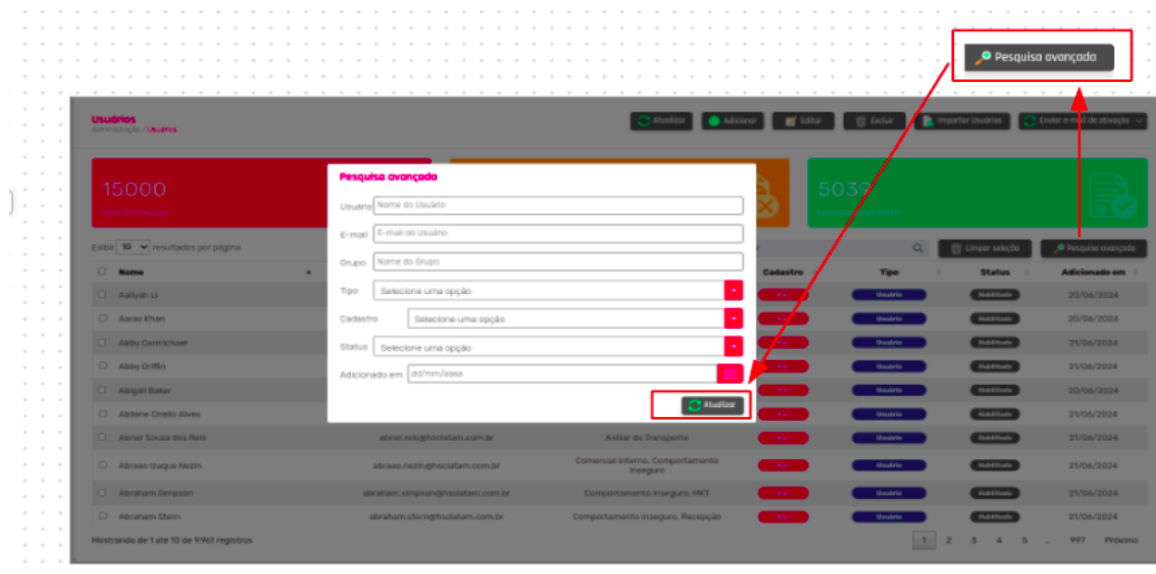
Pesquisa avançada

Usuários
Administração / Usuários

Atualizar Adicionar Editar Excluir Importar Usuários Enviar e-mail de ativação

15000

5039

Exibir 10 resultados por página

Limpar seleção Pesquisa avançada

| Nome | | | Cadastro | Tipo | Status | Adicionado em |
|---|---|---|---|---|---|---|
| Aaliyah Li | | | | Usuário | Habilitado | 20/06/2024 |
| Aarav Khan | | | | Usuário | Habilitado | 20/06/2024 |
| Abby Carmichael | | | | Usuário | Habilitado | 21/06/2024 |
| Abby Griffis | | | | Usuário | Habilitado | 21/06/2024 |
| Abigail Baker | | | | Usuário | Habilitado | 20/06/2024 |
| Abilene Cirello Alves | | | | Usuário | Habilitado | 21/06/2024 |
| Abner Souza dos Reis | abner.reis@hsclatam.com.br | Axiliar de Transporte | | Usuário | Habilitado | 21/06/2024 |
| Abraao Izaque Nezin | abraao.nezin@hsclatam.com.br | Comercial Interno, Comportamento Inseguro | | Usuário | Habilitado | 21/06/2024 |
| Abraham Simpson | abraham.simpson@hsclatam.com.br | Comportamento Inseguro, MKT | | Usuário | Habilitado | 21/06/2024 |
| Abraham Stern | abraham.stern@hsclatam.com.br | Comportamento Inseguro, Recepção | | Usuário | Habilitado | 21/06/2024 |

Mostrando de 1 até 10 de 9.961 registros

1 2 3 4 5 ... 997 Próximo

Pesquisa avançada
Usuário Nome do Usuário
E-mail E-mail do Usuário
Grupo Nome do Grupo
Tipo Selecione uma opção
Cadastro Selecione uma opção
Status Selecione uma opção
Adicionado em dd/mm/aaaa
Atualizar